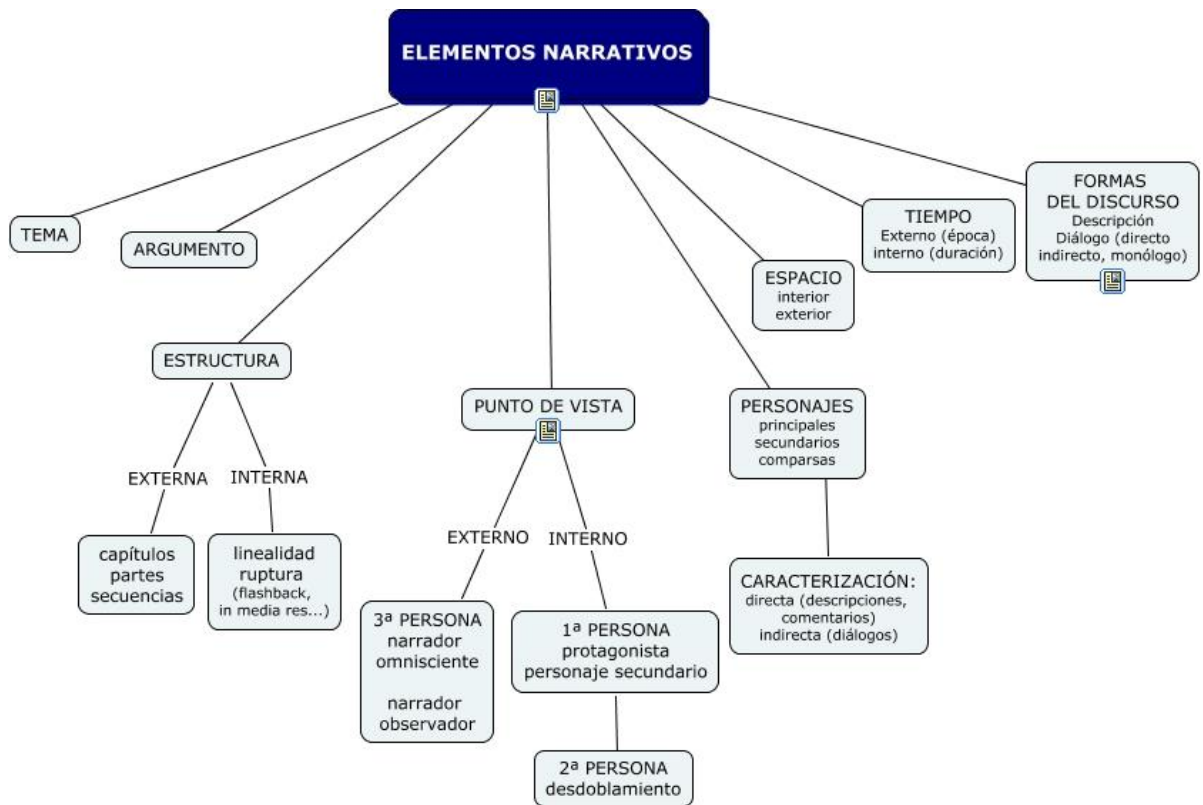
ELEMENTOS NARRATIVOS

TEMA

ARGUMENTO

ESTRUCTURA

EXTERNA

capítulos
partes
secuencias

INTERNA

linealidad
ruptura
(flashback, in media res...)

PUNTO DE VISTA

EXTERNO

3ª PERSONA
narrador omnisciente

narrador observador

INTERNO

1ª PERSONA
protagonista
personaje secundario

2ª PERSONA
desdoblamiento

PERSONAJES
principales
secundarios
comparsas

CARACTERIZACIÓN:
directa (descripciones, comentarios)
indirecta (diálogos)

ESPACIO
interior
exterior

TIEMPO
Externo (época)
interno (duración)

FORMAS DEL DISCURSO
Descripción
Diálogo (directo indirecto, monólogo)